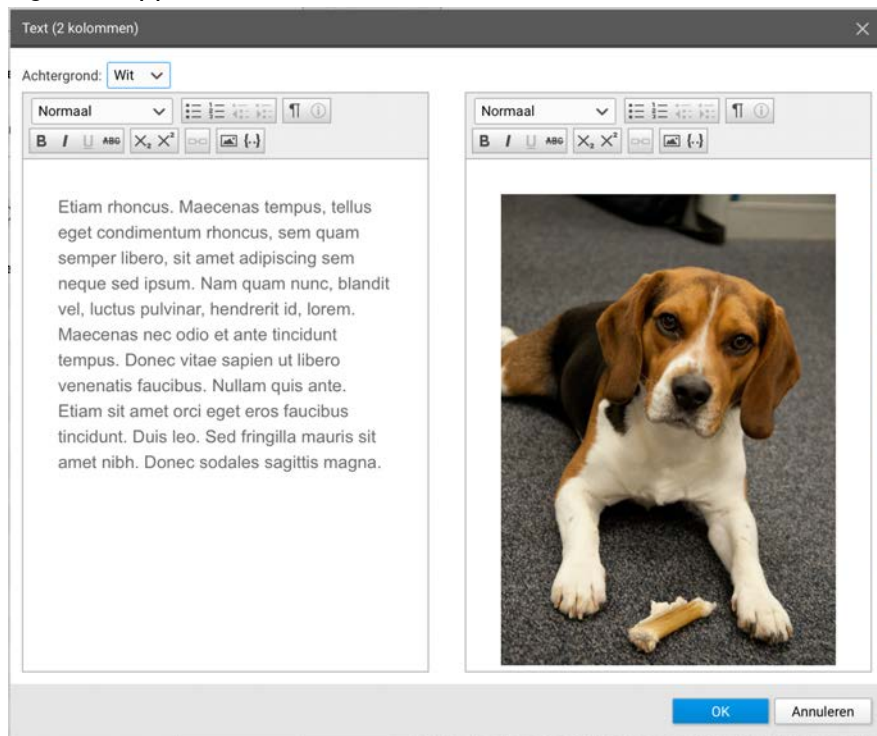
Text (2 kolommen)

Achtergrond: Wit

Normaal

B I U ABC $X_2$ $X^2$ {..}

Etiam rhoncus. Maecenas tempus, tellus eget condimentum rhoncus, sem quam semper libero, sit amet adipiscing sem neque sed ipsum. Nam quam nunc, blandit vel, luctus pulvinar, hendrerit id, lorem. Maecenas nec odio et ante tincidunt tempus. Donec vitae sapien ut libero venenatis faucibus. Nullam quis ante. Etiam sit amet orci eget eros faucibus tincidunt. Duis leo. Sed fringilla mauris sit amet nibh. Donec sodales sagittis magna.

Normaal

B I U ABC $X_2$ $X^2$ {..}

OK

Annuleren